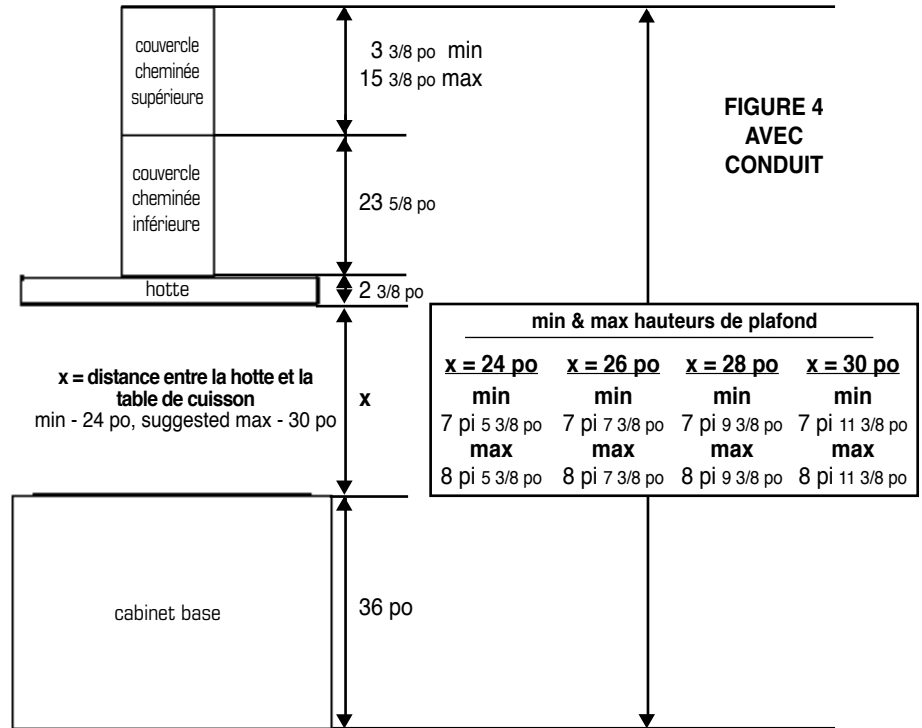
couvercle cheminée supérieure

3 3/8 po min
15 3/8 po max

FIGURE 4
AVEC
CONDUIT

couvercle cheminée inférieure

23 5/8 po

hotte

2 3/8 po

min & max hauteurs de plafond

| x = 24 po | x = 26 po | x = 28 po | x = 30 po |
|---|---|---|---|
| min | min | min | min |
| 7 pi 5 3/8 po | 7 pi 7 3/8 po | 7 pi 9 3/8 po | 7 pi 11 3/8 po |
| max | max | max | max |
| 8 pi 5 3/8 po | 8 pi 7 3/8 po | 8 pi 9 3/8 po | 8 pi 11 3/8 po |

x = distance entre la hotte et la table de cuisson
min - 24 po, suggested max - 30 po

x

cabinet base

36 po